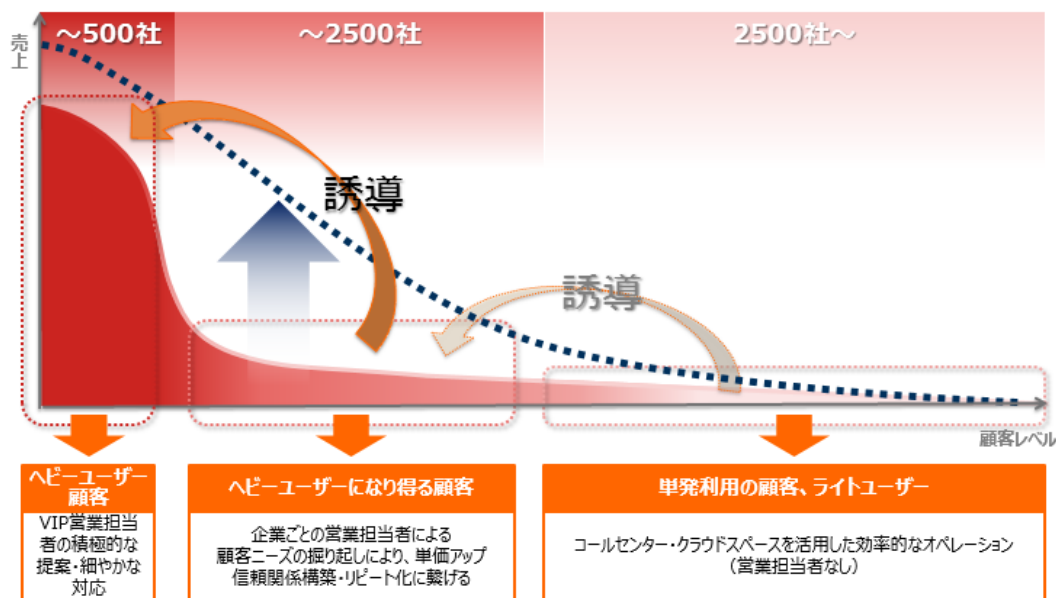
～500社

～2500社

2500社～

売上

誘導

誘導

顧客レベル

ヘビーユーザー顧客

VIP営業担当者の積極的な提案・細やかな対応

ヘビーユーザーになり得る顧客

企業ごとの営業担当者による顧客ニーズの掘り起しにより、単価アップ信頼関係構築・リピート化に繋げる

単発利用の顧客、ライトユーザー

コールセンター・クラウドスペースを活用した効率的なオペレーション（営業担当者なし）